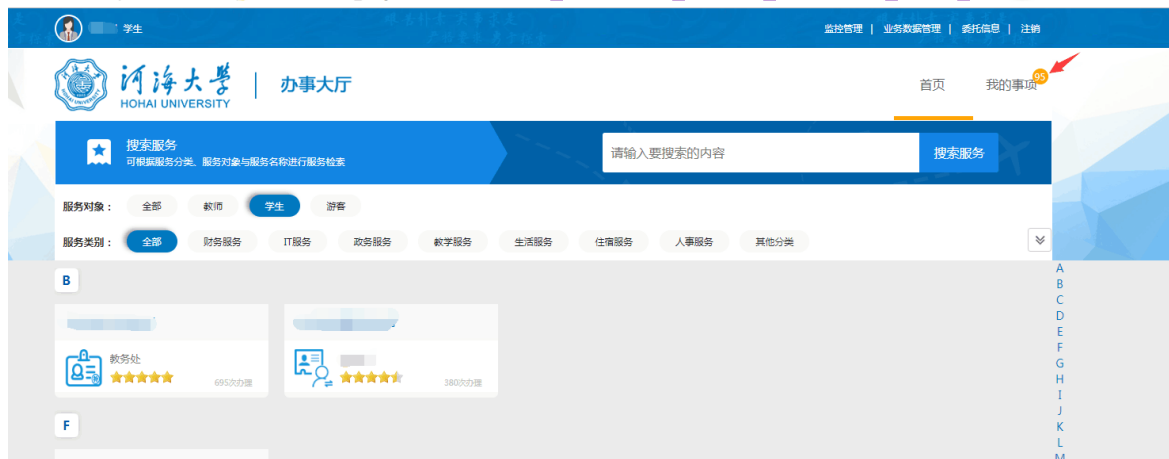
学生

监控管理 | 业务数据管理 | 委托信息 | 注销

河海大學 HOHAI UNIVERSITY | 办事大厅

首页 我的事项 95

搜索服务
可根据服务分类、服务对象与服务名称进行服务检索

请输入要搜索的内容 搜索服务

服务对象： 全部 教师 学生 游客

服务类别： 全部 财务服务 IT服务 政务服务 教学服务 生活服务 住宿服务 人事服务 其他分类

B

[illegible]
教务处
695次办理

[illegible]
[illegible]
380次办理

F

A
B
C
D
E
F
G
H
I
J
K
L
M